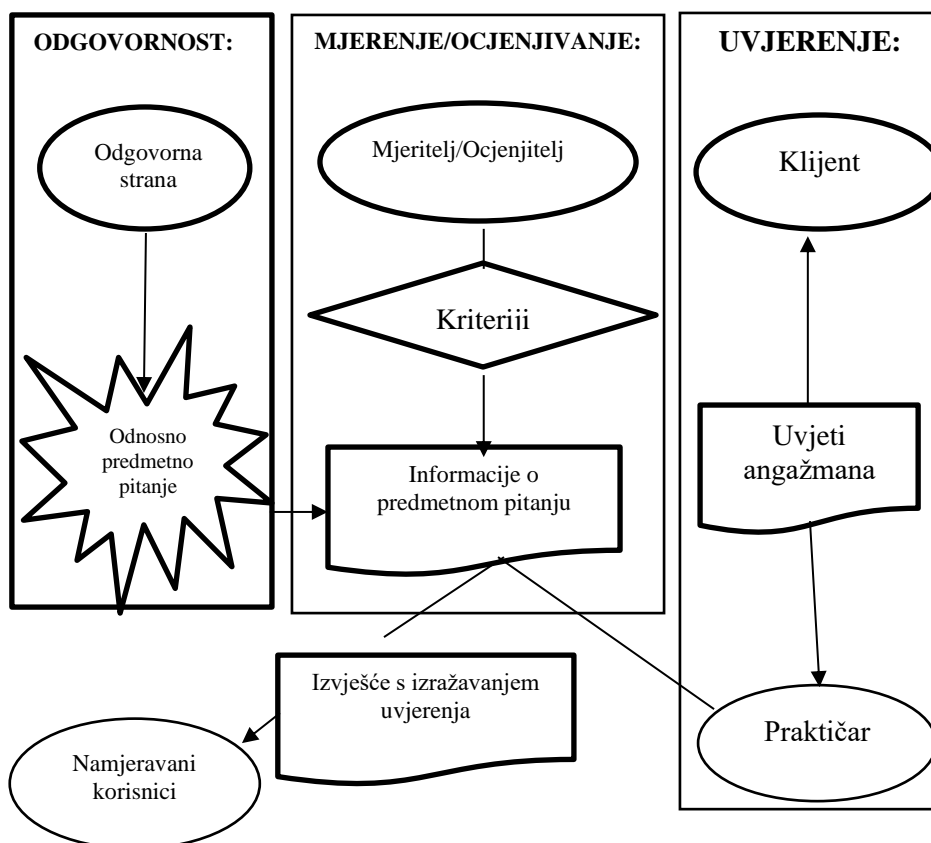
ODGOVORNOST:

Odgovorna strana

Odnosno predmetno pitanje

MJERENJE/OCJENJIVANJE:

Mjeritelj/Ocjenjitelj

Kriteriji

Informacije o predmetnom pitanju

UVJERENJE:

Klijent

Uvjeti angažmana

Praktičar

Izvješće s izražavanjem uvjerenja

Namjeravani korisnici